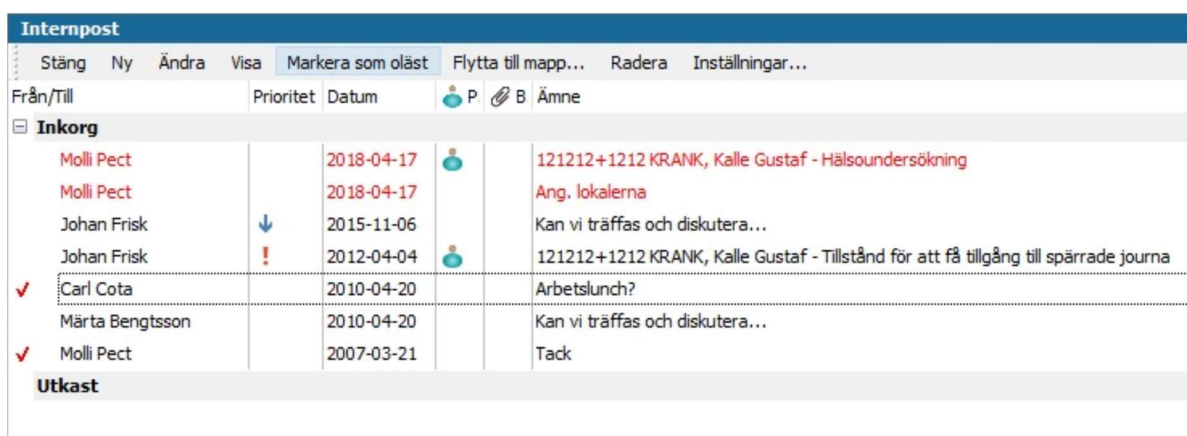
Internpost

Stäng Ny Ändra Visa Markera som oläst Flytta till mapp... Radera Inställningar...

| Från/Till | Prioritet | Datum | P. | B. | Ämne |
|---|---|---|---|---|---|
| ⊟ Inkorg | | | | | |
| Molli Pect | | 2018-04-17 | | | 121212+1212 KRANK, Kalle Gustaf - Hälsoundersökning |
| Molli Pect | | 2018-04-17 | | | Ang. lokalerna |
| Johan Frisk | ↓ | 2015-11-06 | | | Kan vi träffas och diskutera... |
| Johan Frisk | ! | 2012-04-04 | | | 121212+1212 KRANK, Kalle Gustaf - Tillstånd för att få tillgång till spärrade journa |
| ✓ Carl Cota | | 2010-04-20 | | | Arbetslunch? |
| Märta Bengtsson | | 2010-04-20 | | | Kan vi träffas och diskutera... |
| ✓ Molli Pect | | 2007-03-21 | | | Tack |
| Utkast | | | | | |